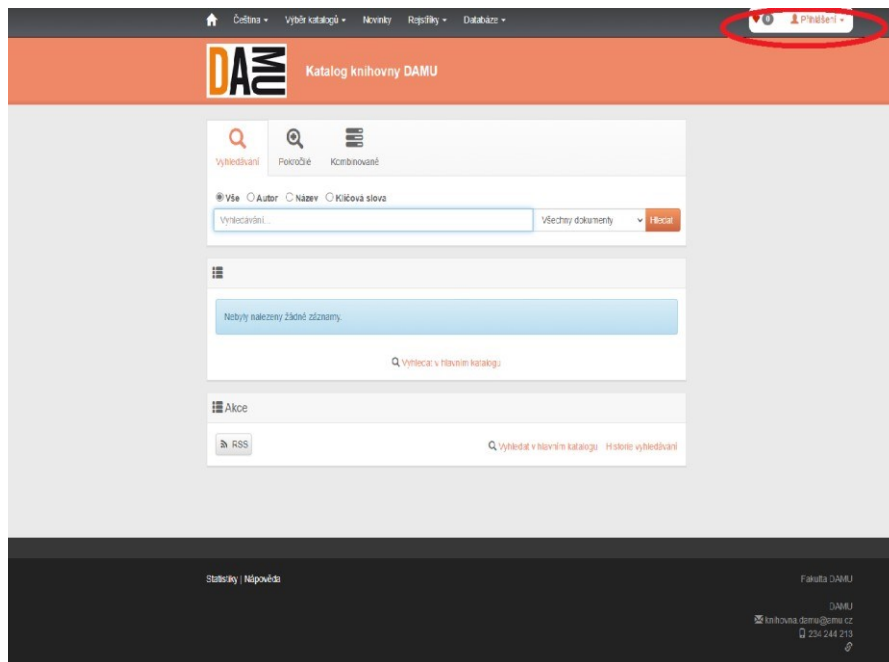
Čeština ▾ Výběr katalogů ▾ Novinky Rejstříky ▾ Databáze ▾

0 Přihlášení ▾

DAMU

Katalog knihovny DAMU

Vyhledávání Pokročilé Kombinované

Vše Autor Název Klíčová slova

Vyhledávání...

Všechny dokumenty

Hledat

Nebyly nalezeny žádné záznamy.

Vyhledat v hlavním katalogu

Akce

RSS

Vyhledat v hlavním katalogu Historie vyhledávání

Statistiky | Nápověda

Fakulta DAMU

DAMU

knihovna.damu@amu.cz

234 244 213